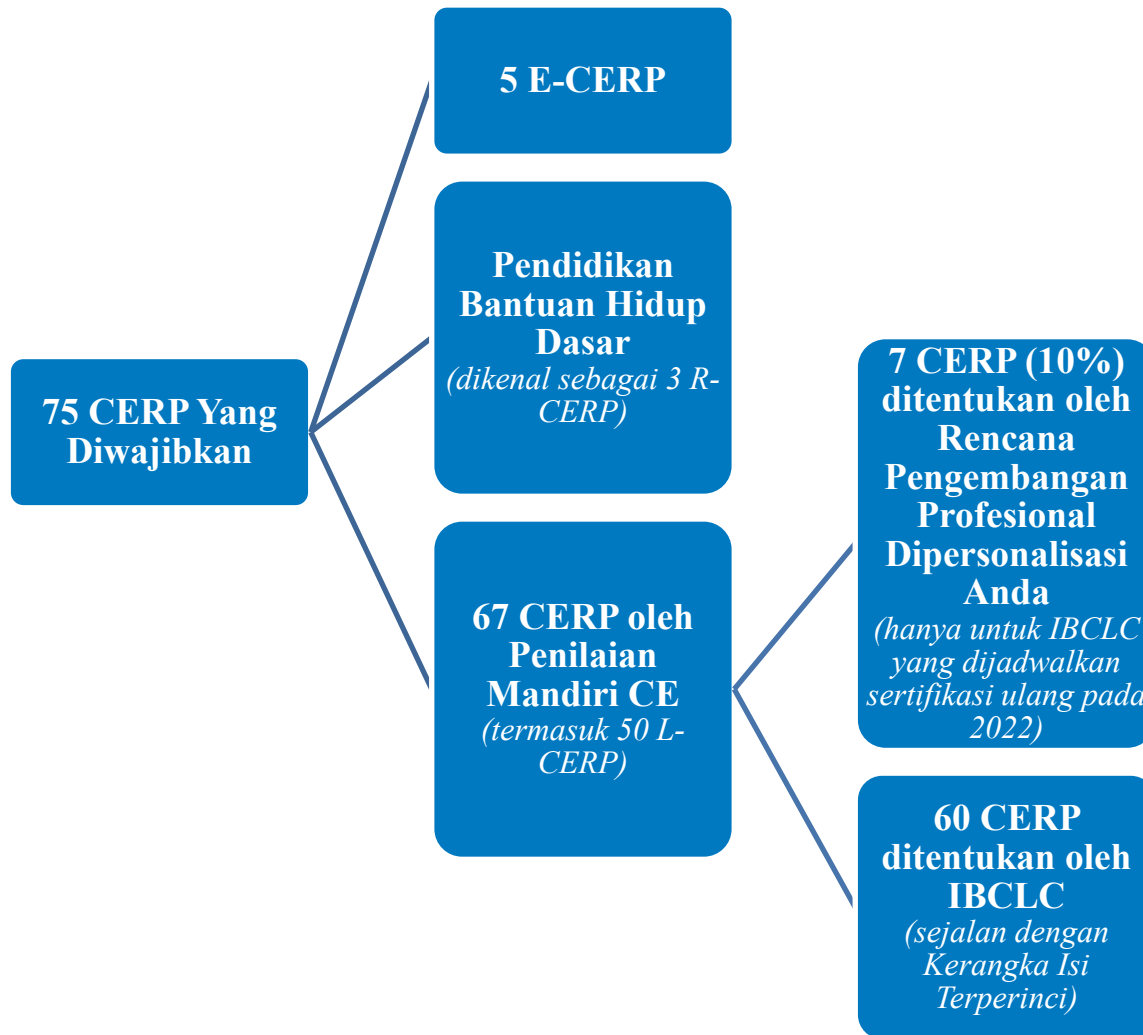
75 CERP Yang Diwajibkan

5 E-CERP

Pendidikan Bantuan Hidup Dasar
(dikenal sebagai 3 R-CERP)

67 CERP oleh Penilaian Mandiri CE
(termasuk 50 L-CERP)

7 CERP (10%) ditentukan oleh Rencana Pengembangan Profesional Dipersonalisasi Anda
(hanya untuk IBCLC yang dijadwalkan sertifikasi ulang pada 2022)

60 CERP ditentukan oleh IBCLC
(sejalan dengan Kerangka Isi Terperinci)